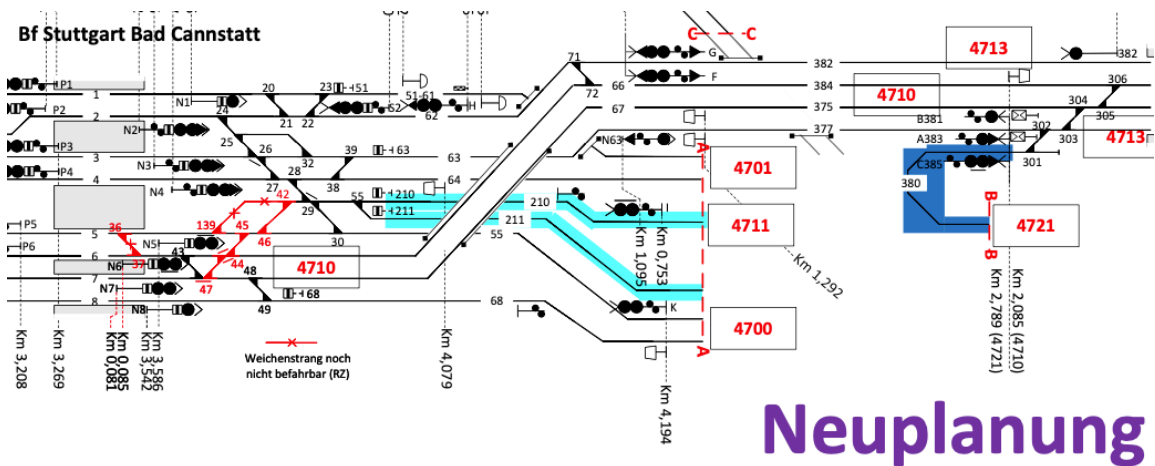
Bf Stuttgart Bad Cannstatt

P1
P2
P3
P4
P5
P6
1
2
3
4
5
6
7
8
N1
N2
N3
N4
N5
N6
N7
N8
20
21
22
23
24
25
26
27
28
29
30
32
38
39
42
43
44
45
46
47
48
49
36
37
139
51
61
62
63
64
55
210
211
68
71
72
66
67
N63
G
F
K
H
C
C
A
A
B
B
382
384
375
377
B381
A383
C385
380
301
302
303
304
305
306
4713
4710
4713
4701
4711
4721
4700
4710
Km 3,208
Km 3,269
Km 0,085
Km 0,081
Km 3,586
Km 3,542
Km 4,079
Km 0,753
Km 1,095
Km 1,292
Km 4,194
Km 2,789 (4721)
Km 2,085 (4710)

Weichenstrang noch nicht befahrbar (RZ)

Neuplanung